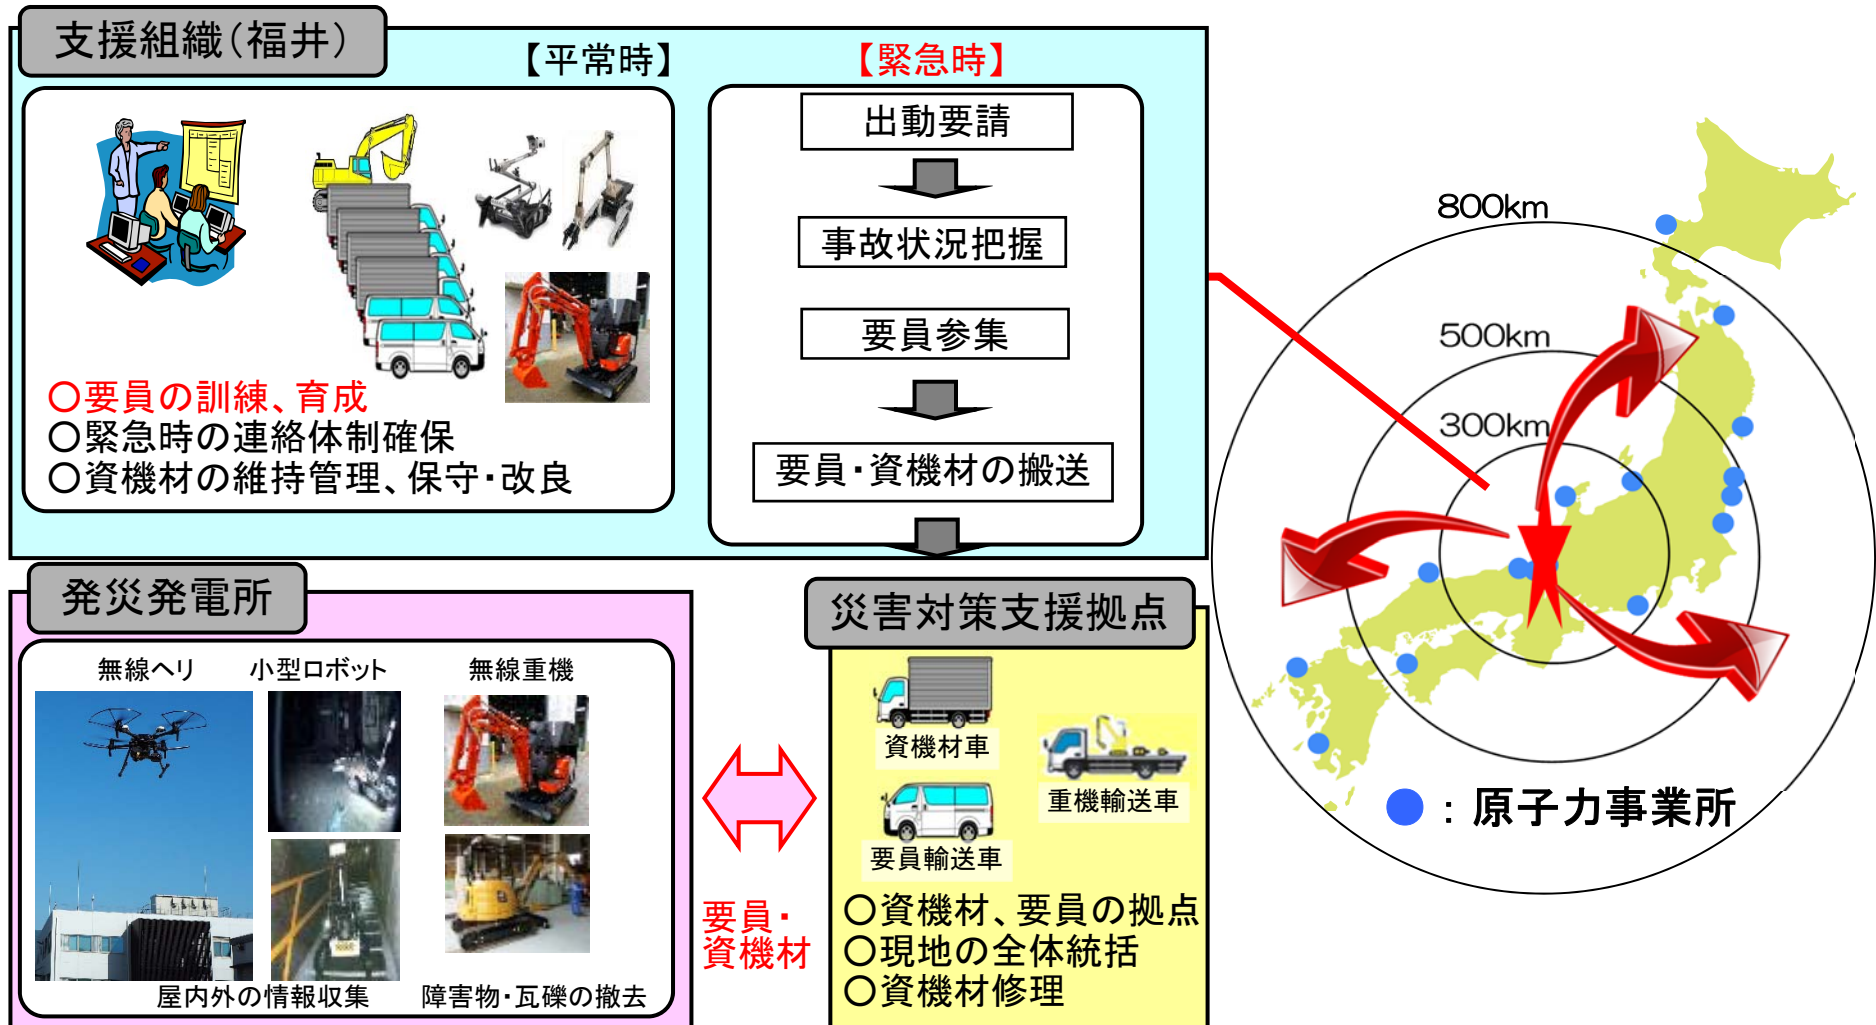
支援組織(福井)

【平常時】

○要員の訓練、育成
○緊急時の連絡体制確保
○資機材の維持管理、保守・改良

【緊急時】

出動要請

事故状況把握

要員参集

要員・資機材の搬送

800km

500km

300km

●:原子力事業所

発災発電所

無線ヘリ

小型ロボット

無線重機

屋内外の情報収集

障害物・瓦礫の撤去

要員・資機材

災害対策支援拠点

資機材車

重機輸送車

要員輸送車

○資機材、要員の拠点
○現地の全体統括
○資機材修理